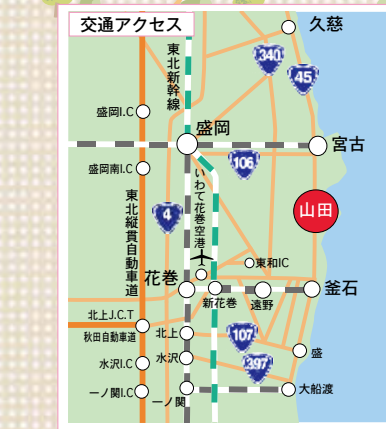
交通アクセス
久慈
東北新幹線
340
45
盛岡I.C
盛岡
宮古
盛岡南I.C
106
東北縦貫自動車道
4
いわて花巻空港
山田
東和IC
花巻
新花巻
遠野
釜石
北上J.C.T
秋田自動車道
北上
水沢I.C
水沢
107
397
盛
一ノ関I.C
一ノ関
大船渡